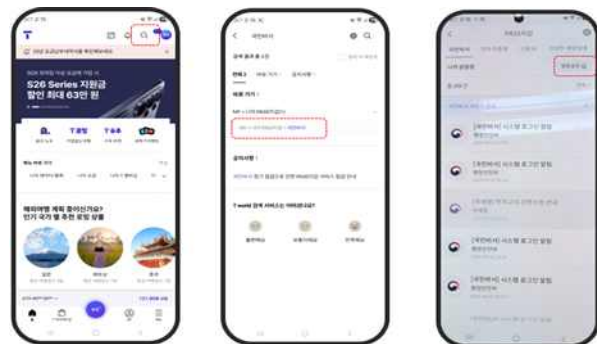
T

S26 Series 지원금
할인 최대 63만 원

해외여행 계획 중이신가요?
인기 국가 별 추천 로밍 상품

< 개인비서

[개인비서] 시스템 로그인 알림

[개인비서] 시스템 로그인 알림

[개인비서] 시스템 로그인 알림

[개인비서] 시스템 로그인 알림